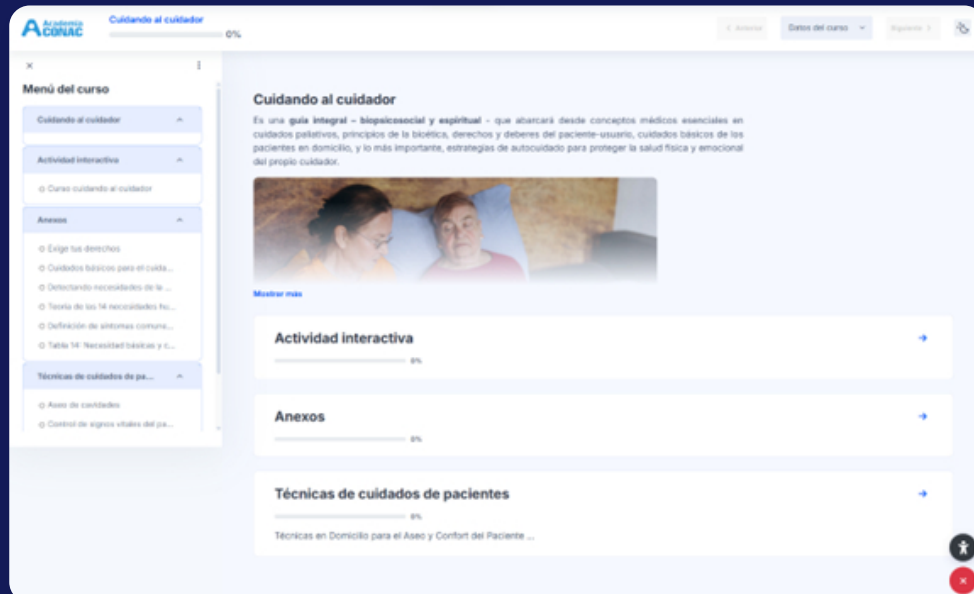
Academia CONAC

Cuidando al cuidador

0%

< Anterior

Datos del curso

Siguiente >

×

Menú del curso

Cuidando al cuidador

Actividad interactiva

Curso cuidando al cuidador

Anexos

Exige tus derechos

Cuidados básicos para el cuida...

Detectando necesidades de la ...

Teoría de las 14 necesidades hu...

Definición de síntomas comune...

Tabla 14: Necesidad básicas y c...

Técnicas de cuidados de pa...

Aseo de cavidades

Control de signos vitales del pa...

Cuidando al cuidador

Es una **guía integral – biopsicosocial y espiritual** - que abarcará desde conceptos médicos esenciales en cuidados paliativos, principios de la bioética, derechos y deberes del paciente-usuario, cuidados básicos de los pacientes en domicilio, y lo más importante, estrategias de autocuidado para proteger la salud física y emocional del propio cuidador.

Mostrar más

Actividad interactiva

0%

Anexos

0%

Técnicas de cuidados de pacientes

0%

Técnicas en Domicilio para el Aseo y Confort del Paciente ...